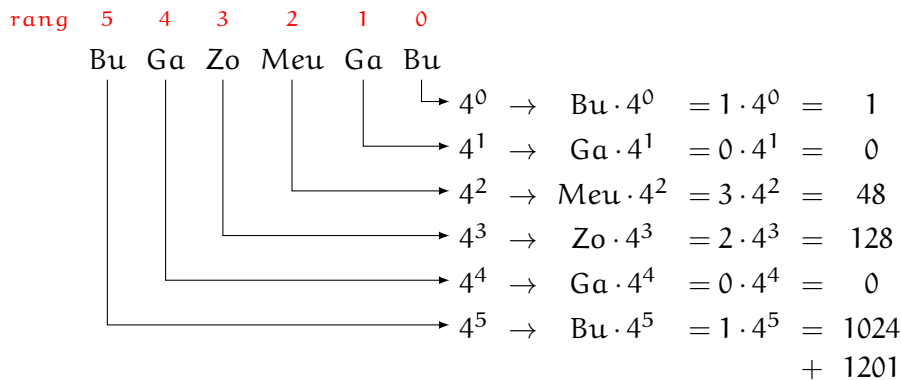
rang 5 4 3 2 1 0

Bu Ga Zo Meu Ga Bu

$4^0 \rightarrow \text{Bu} \cdot 4^0 = 1 \cdot 4^0 = 1$

$4^1 \rightarrow \text{Ga} \cdot 4^1 = 0 \cdot 4^1 = 0$

$4^2 \rightarrow \text{Meu} \cdot 4^2 = 3 \cdot 4^2 = 48$

$4^3 \rightarrow \text{Zo} \cdot 4^3 = 2 \cdot 4^3 = 128$

$4^4 \rightarrow \text{Ga} \cdot 4^4 = 0 \cdot 4^4 = 0$

$4^5 \rightarrow \text{Bu} \cdot 4^5 = 1 \cdot 4^5 = 1024$

$+ \ 1201$